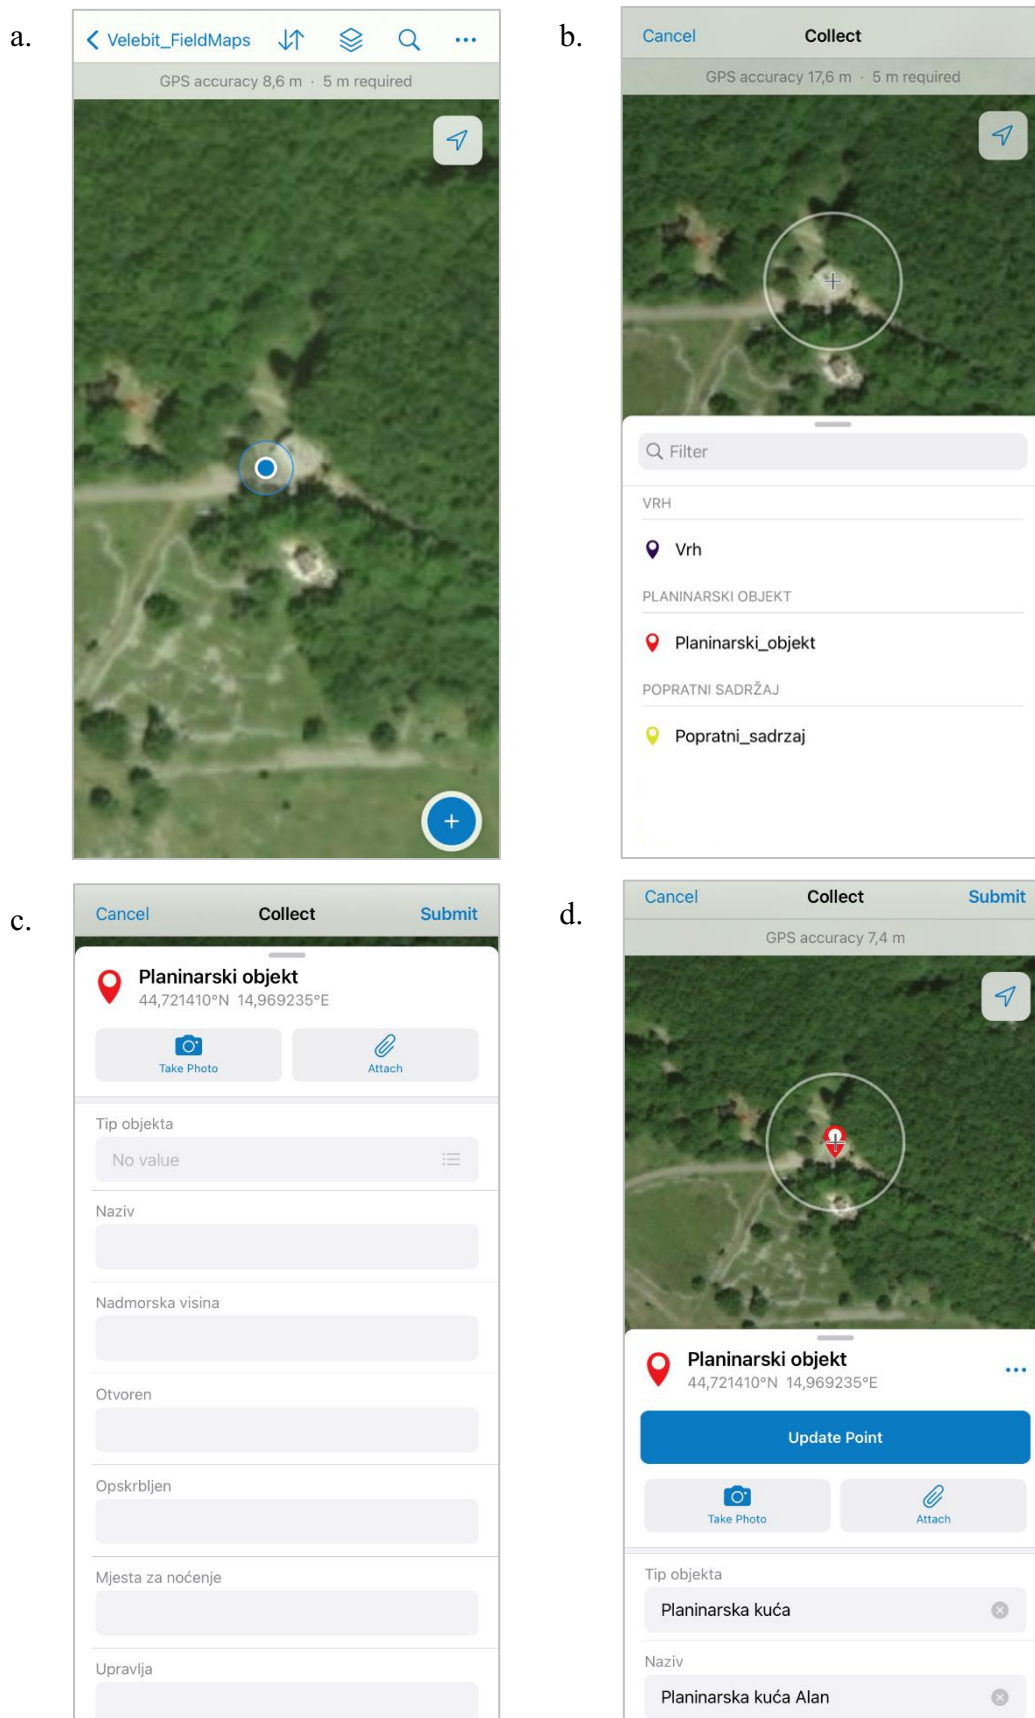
a.

Velebit_FieldMaps

GPS accuracy 8,6 m · 5 m required

b.

Cancel Collect

GPS accuracy 17,6 m · 5 m required

Filter

VRH

Vrh

PLANINARSKI OBJEKT

Planinarski_objekt

POPRATNI SADRŽAJ

Popratni_sadrzaj

c.

Cancel Collect Submit

Planinarski objekt
44,721410°N 14,969235°E

Take Photo

Attach

Tip objekta

No value

Naziv

Nadmorska visina

Otvoren

Opskrbljen

Mjesta za noćenje

Upravlja

d.

Cancel Collect Submit

GPS accuracy 7,4 m

Planinarski objekt
44,721410°N 14,969235°E

Update Point

Take Photo

Attach

Tip objekta

Planinarska kuća

Naziv

Planinarska kuća Alan